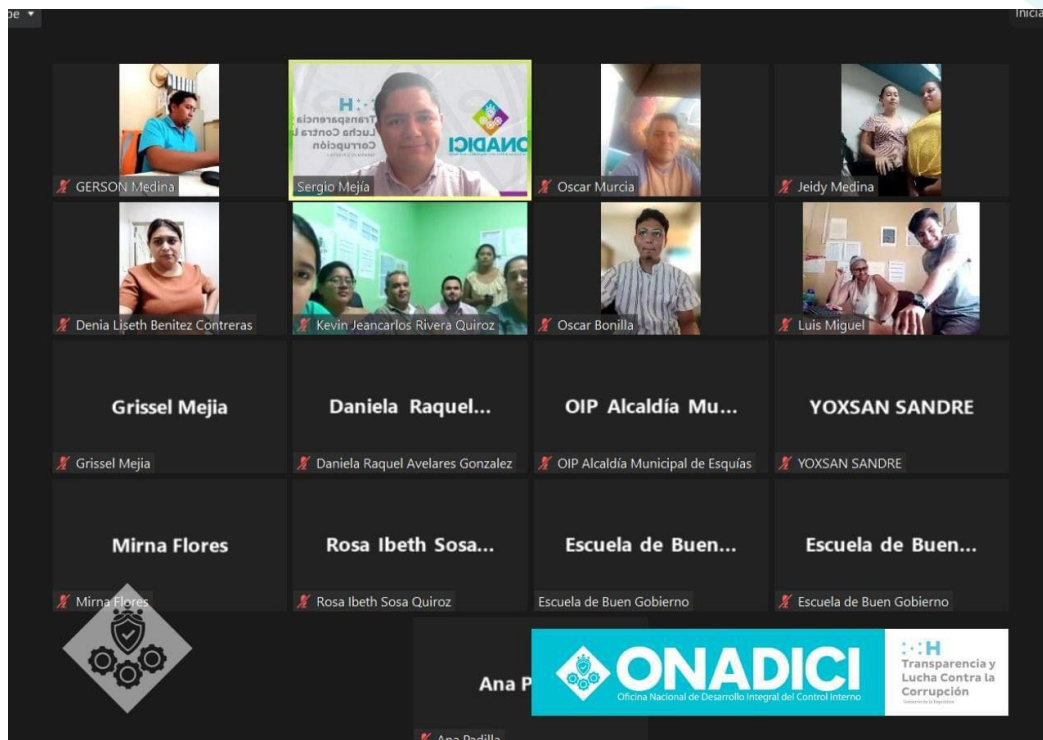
be ▾

Inicia

GERSON Medina

H
Transparencia y Lucha Contra la Corrupción
ONADICI

Sergio Mejía

Oscar Murcia

Jeidy Medina

Denia Liseth Benitez Contreras

Kevin Jeancarlos Rivera Quiroz

Oscar Bonilla

Luis Miguel

Grissel Mejia

Grissel Mejia

Daniela Raquel...

Daniela Raquel Avelares Gonzalez

OIP Alcaldía Mu...

OIP Alcaldía Municipal de Esquías

YOXSAN SANDRE

YOXSAN SANDRE

Mirna Flores

Mirna Flores

Rosa Ibeth Sosa...

Rosa Ibeth Sosa Quiroz

Escuela de Buen...

Escuela de Buen Gobierno

Escuela de Buen...

Escuela de Buen Gobierno

Ana P

Ana Padilla

ONADICI
Oficina Nacional de Desarrollo Integral del Control Interno

H
Transparencia y Lucha Contra la Corrupción
Gobierno de la República